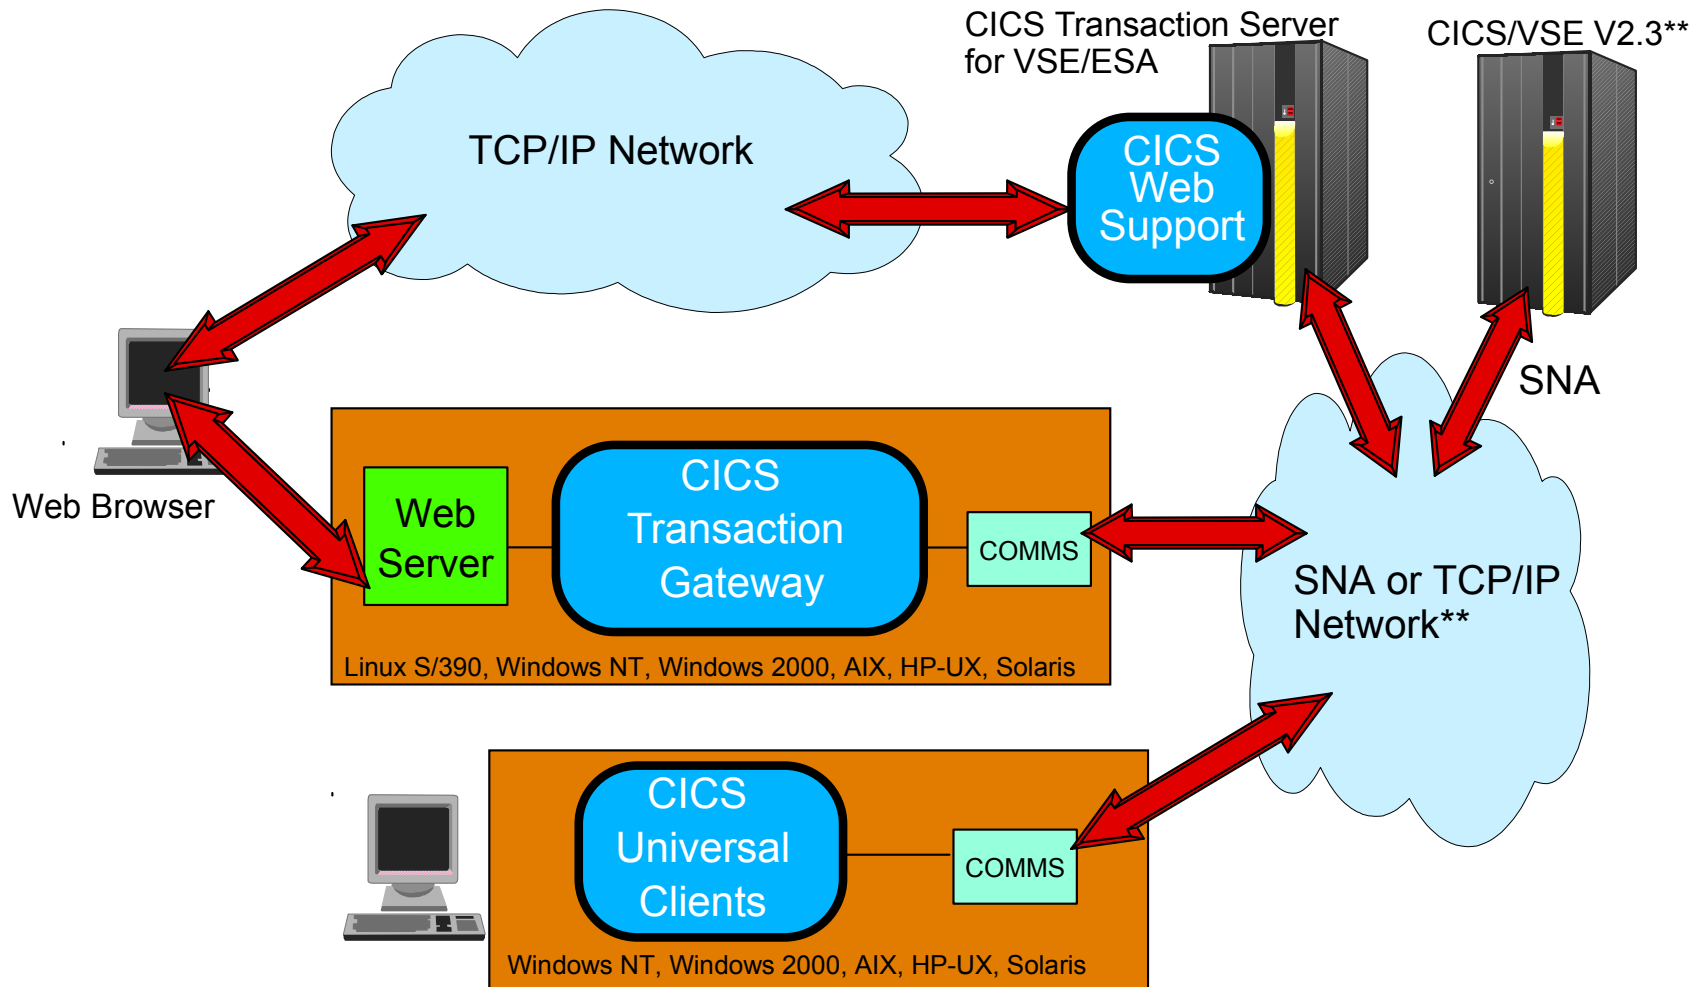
CICS Transaction Server for VSE/ESA

CICS/VSE V2.3**

TCP/IP Network

CICS Web Support

SNA

Web Browser

Web Server

CICS Transaction Gateway

COMMS

SNA or TCP/IP Network**

Linux S/390, Windows NT, Windows 2000, AIX, HP-UX, Solaris

CICS Universal Clients

COMMS

Windows NT, Windows 2000, AIX, HP-UX, Solaris